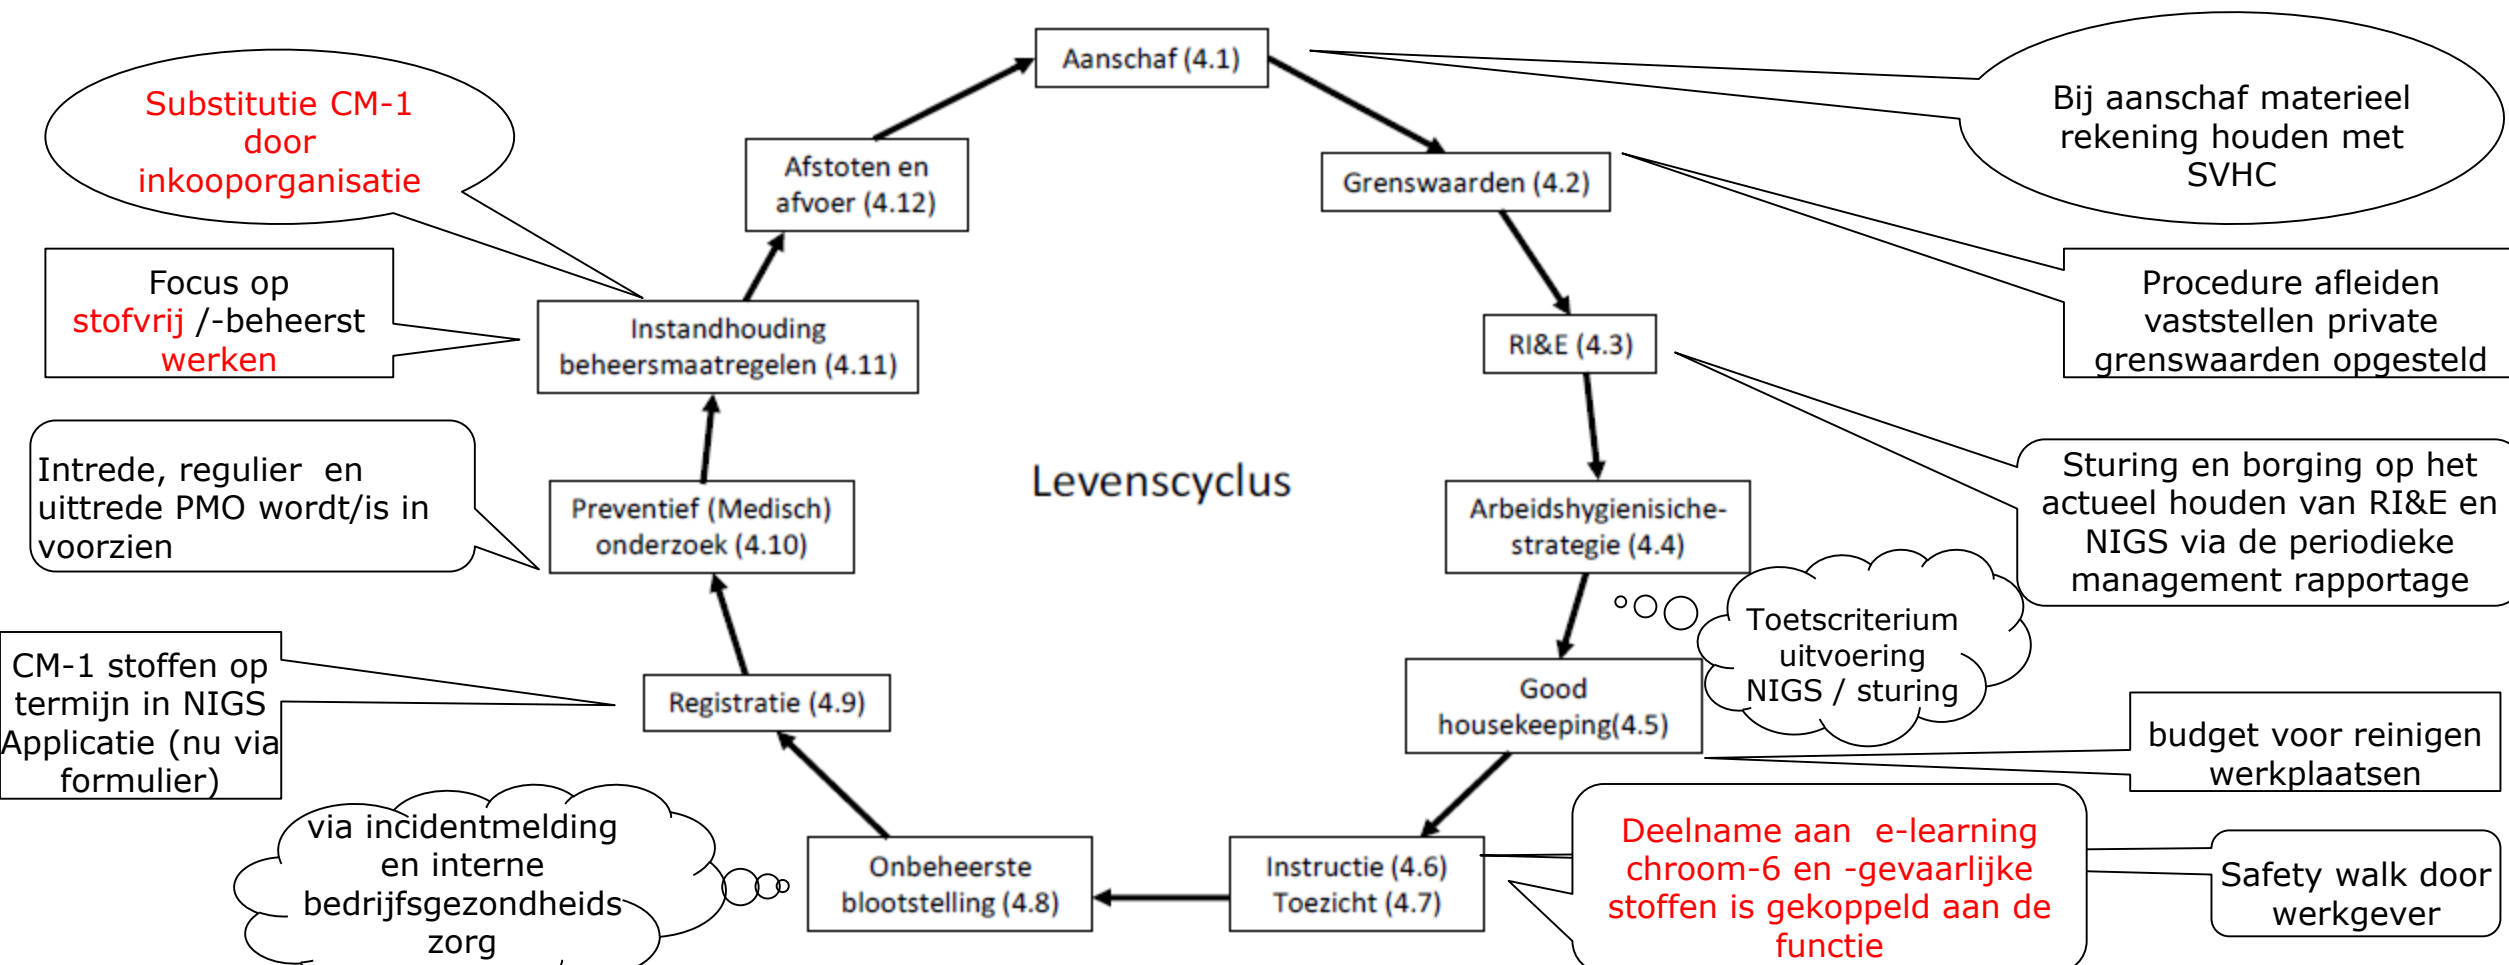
Aanschaf (4.1)

Bij aanschaf materieel rekening houden met SVHC

Substitutie CM-1 door inkooporganisatie

Afstoten en afvoer (4.12)

Grenswaarden (4.2)

Procedure afleiden vaststellen private grenswaarden opgesteld

Focus op stofvrij /-beheerst werken

Instandhouding beheersmaatregelen (4.11)

RI&E (4.3)

Sturing en borging op het actueel houden van RI&E en NIGS via de periodieke management rapportage

Intrede, regulier en uittrede PMO wordt/is in voorzien

Preventief (Medisch) onderzoek (4.10)

Levenscyclus

Arbeidshygienisiche-strategie (4.4)

Toetscriterium uitvoering NIGS / sturing

CM-1 stoffen op termijn in NIGS Applicatie (nu via formulier)

Registratie (4.9)

Good housekeeping(4.5)

budget voor reinigen werkplaatsen

via incidentmelding en interne bedrijfsgezondheids zorg

Onbeheerste blootstelling (4.8)

Instructie (4.6) Toezicht (4.7)

Deelname aan e-learning chroom-6 en -gevaarlijke stoffen is gekoppeld aan de functie

Safety walk door werkgever